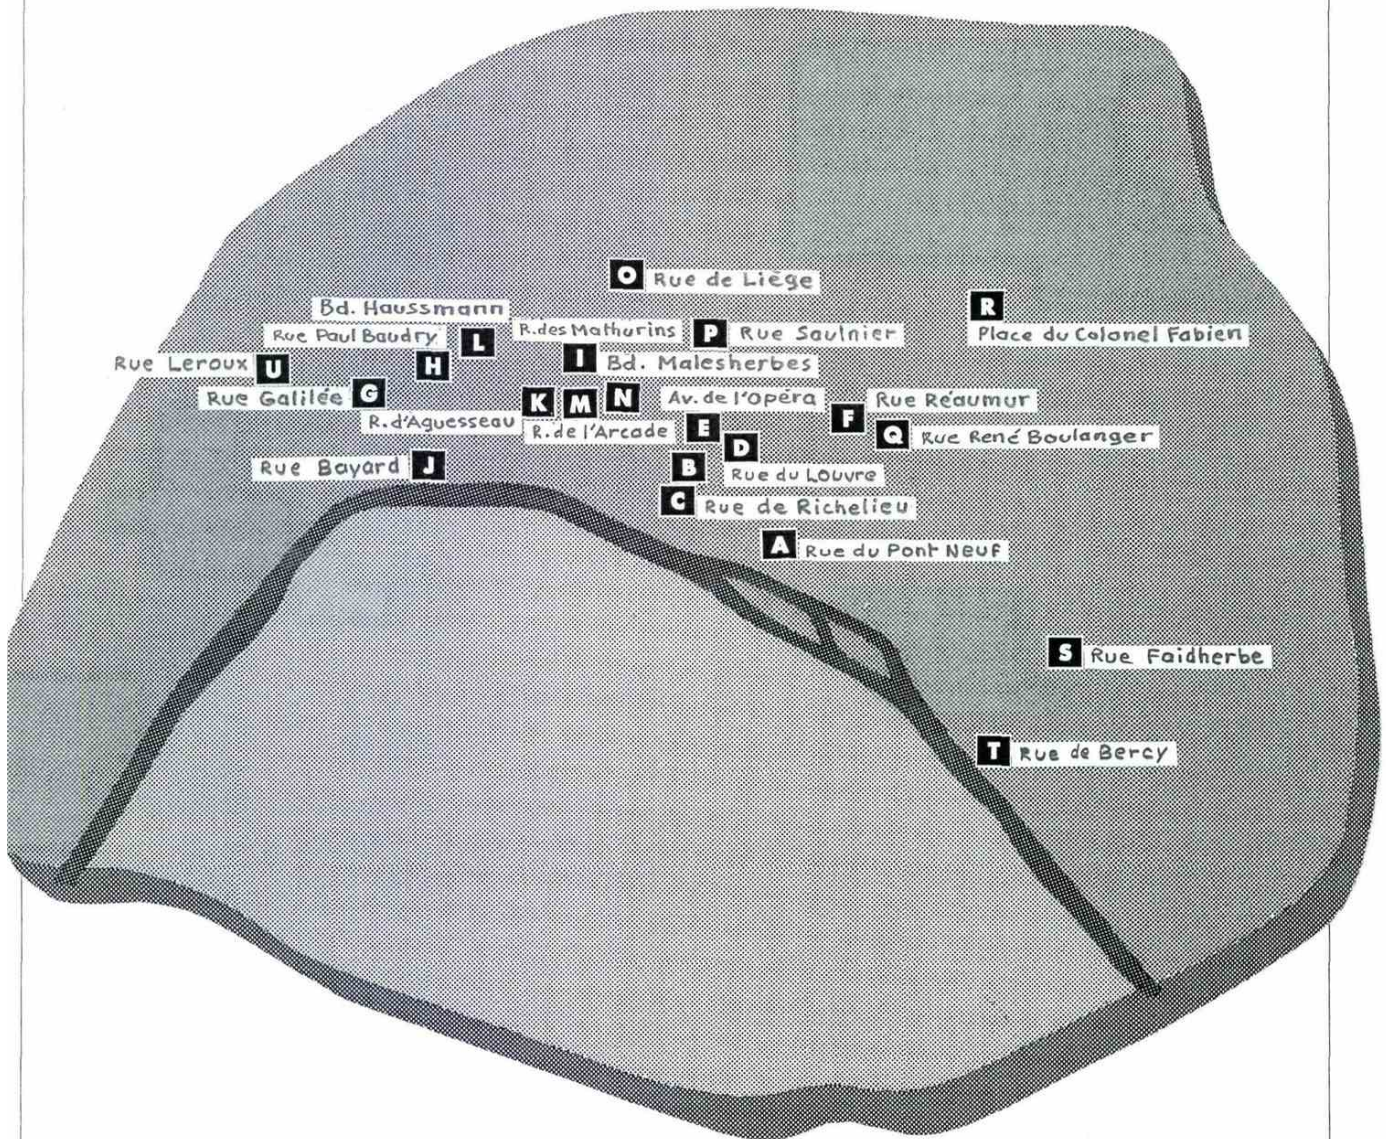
O Rue de Liège

Bd. Haussmann

R

Rue Paul Baudry L R. des Mathurins P Rue Saulnier

Place du Colonel Fabien

Rue Leroux U H I Bd. Malesherbes

Rue Galilée G K M N Av. de l'Opéra F Rue Réaumur

R. d'Aguesseau R. de l'Arcade E D Q Rue René Boulanger

Rue Bayard J B Rue du Louvre

C Rue de Richelieu

A Rue du Pont Neuf

S Rue Faidherbe

T Rue de Bercy